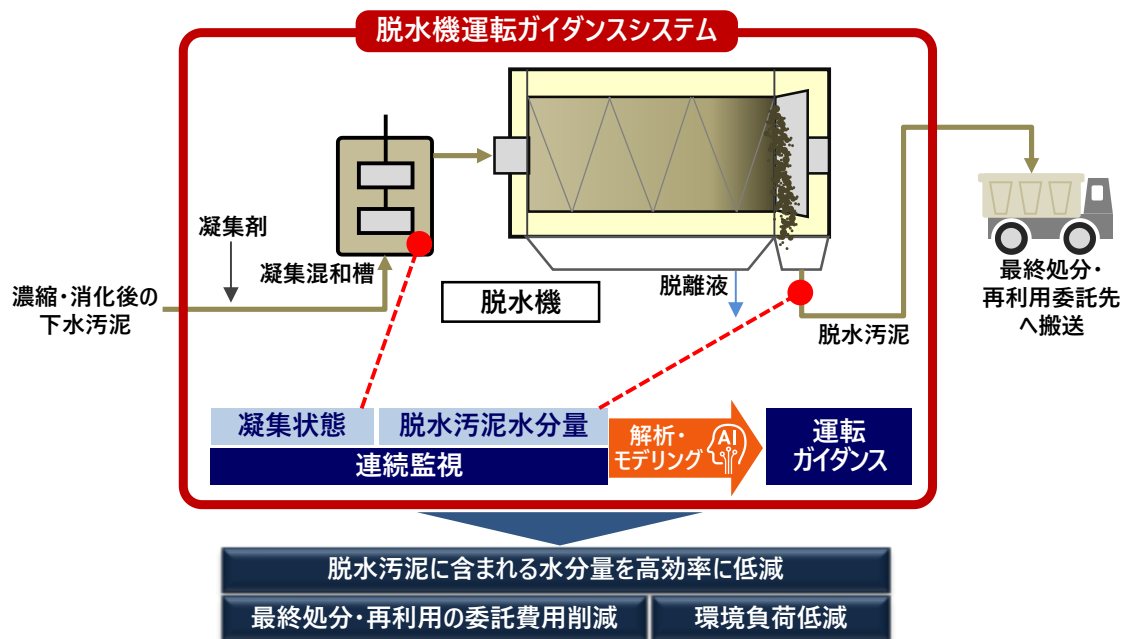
脱水機運転ガイダンスシステム

凝集剤

濃縮・消化後の下水汚泥

凝集混和槽

脱水機

脱離液

脱水汚泥

最終処分・再利用委託先へ搬送

凝集状態

脱水汚泥水分量

連続監視

解析・モデリング

AI

運転ガイダンス

脱水汚泥に含まれる水分量を高効率に低減

最終処分・再利用の委託費用削減

環境負荷低減